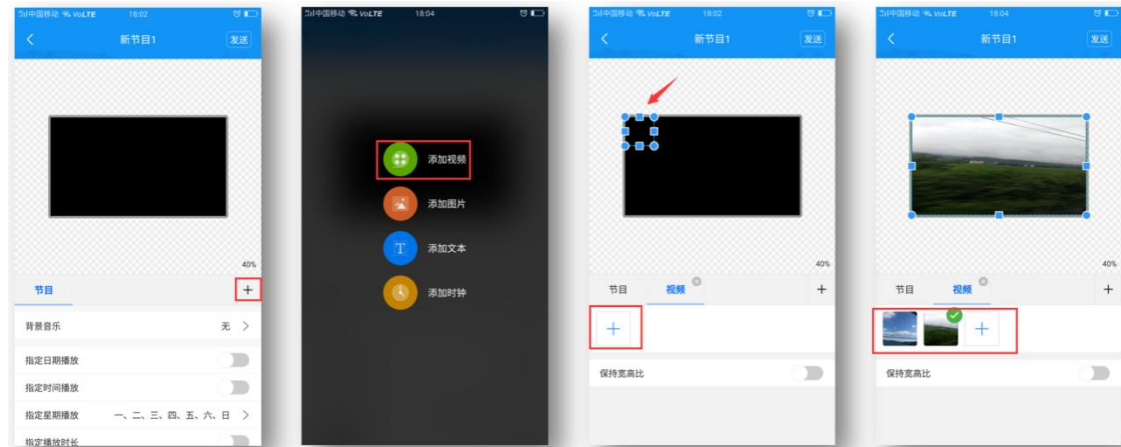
中国移动 VoLTE 18:02
新节目1
发送
40%
节目
+
背景音乐
无
指定日期播放
指定时间播放
指定星期播放
一、二、三、四、五、六、日
指定播放时长

中国移动 VoLTE 18:04
添加视频
添加图片
添加文本
添加时钟

中国移动 VoLTE 18:02
新节目1
发送
40%
节目
视频
+
+
保持宽高比

中国移动 VoLTE 18:04
新节目1
发送
40%
节目
视频
+
+
保持宽高比